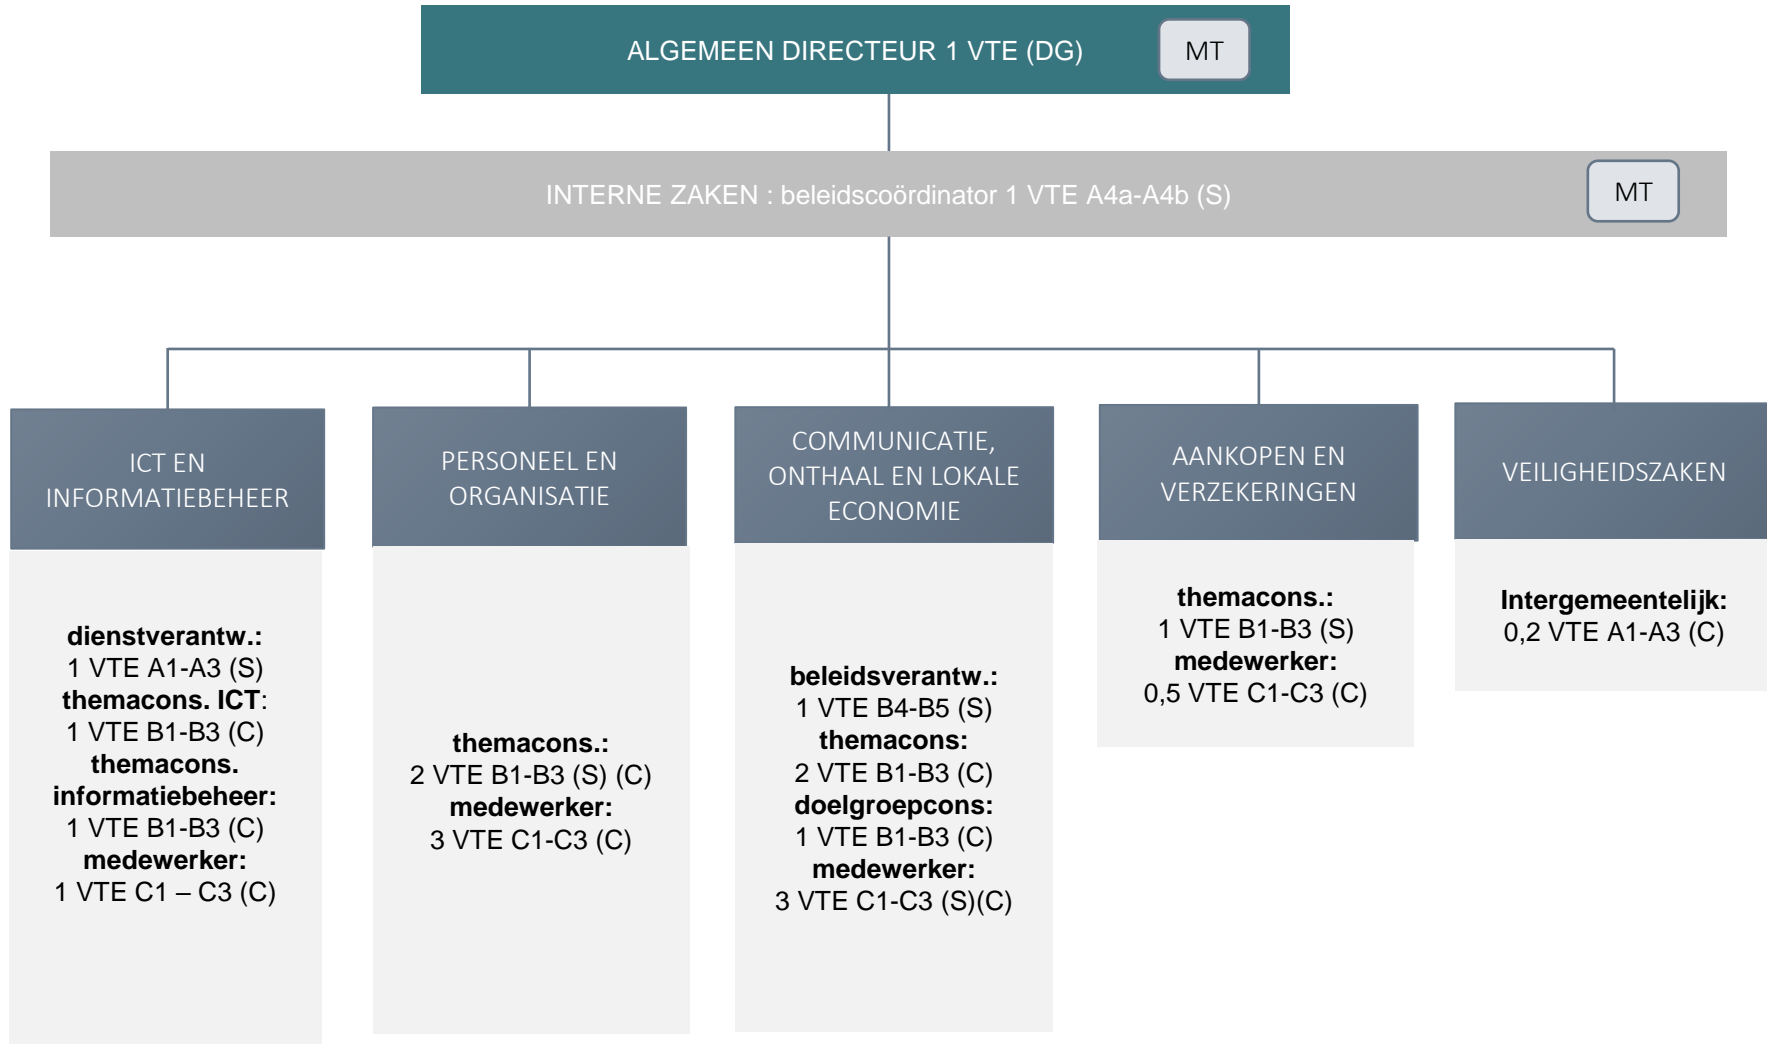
ALGEMEEN DIRECTEUR 1 VTE (DG)

MT

INTERNE ZAKEN : beleidscoördinator 1 VTE A4a-A4b (S)

MT

ICT EN INFORMATIEBEHEER

dienstverantw.:
1 VTE A1-A3 (S)
themacons. ICT:
1 VTE B1-B3 (C)
themacons. informatiebeheer:
1 VTE B1-B3 (C)
medewerker:
1 VTE C1 – C3 (C)

PERSONEEL EN ORGANISATIE

themacons.:
2 VTE B1-B3 (S) (C)
medewerker:
3 VTE C1-C3 (C)

COMMUNICATIE, ONTHAAL EN LOKALE ECONOMIE

beleidsverantw.:
1 VTE B4-B5 (S)
themacons:
2 VTE B1-B3 (C)
doelgroepcons:
1 VTE B1-B3 (C)
medewerker:
3 VTE C1-C3 (S)(C)

AANKOPEN EN VERZEKERINGEN

themacons.:
1 VTE B1-B3 (S)
medewerker:
0,5 VTE C1-C3 (C)

VEILIGHEIDSZAKEN

Intergemeentelijk:
0,2 VTE A1-A3 (C)